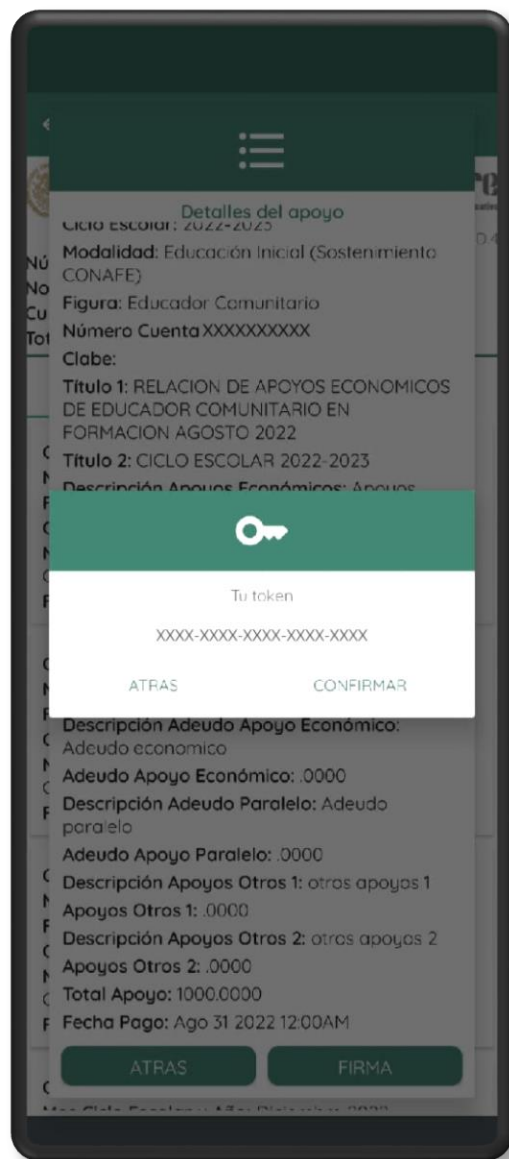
Detalles del apoyo

Ciclo Escolar: 2022-2023

Modalidad: Educación Inicial (Sostenimiento CONAFE)

Figura: Educador Comunitario

Número Cuenta XXXXXXXXXX

Clabe:

Título 1: RELACION DE APOYOS ECONOMICOS DE EDUCADOR COMUNITARIO EN FORMACION AGOSTO 2022

Título 2: CICLO ESCOLAR 2022-2023

Descripción Apoyos Económicos: Apoyos

Tu token

XXXX-XXXX-XXXX-XXXX-XXXX

ATRAS

CONFIRMAR

Descripción Adeudo Apoyo Económico: Adeudo economico

Adeudo Apoyo Económico: .0000

Descripción Adeudo Paralelo: Adeudo paralelo

Adeudo Apoyo Paralelo: .0000

Descripción Apoyos Otros 1: otras apoyos 1

Apoyos Otros 1: .0000

Descripción Apoyos Otros 2: otras apoyos 2

Apoyos Otros 2: .0000

Total Apoyo: 1000.0000

Fecha Pago: Ago 31 2022 12:00AM

ATRAS

FIRMA

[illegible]